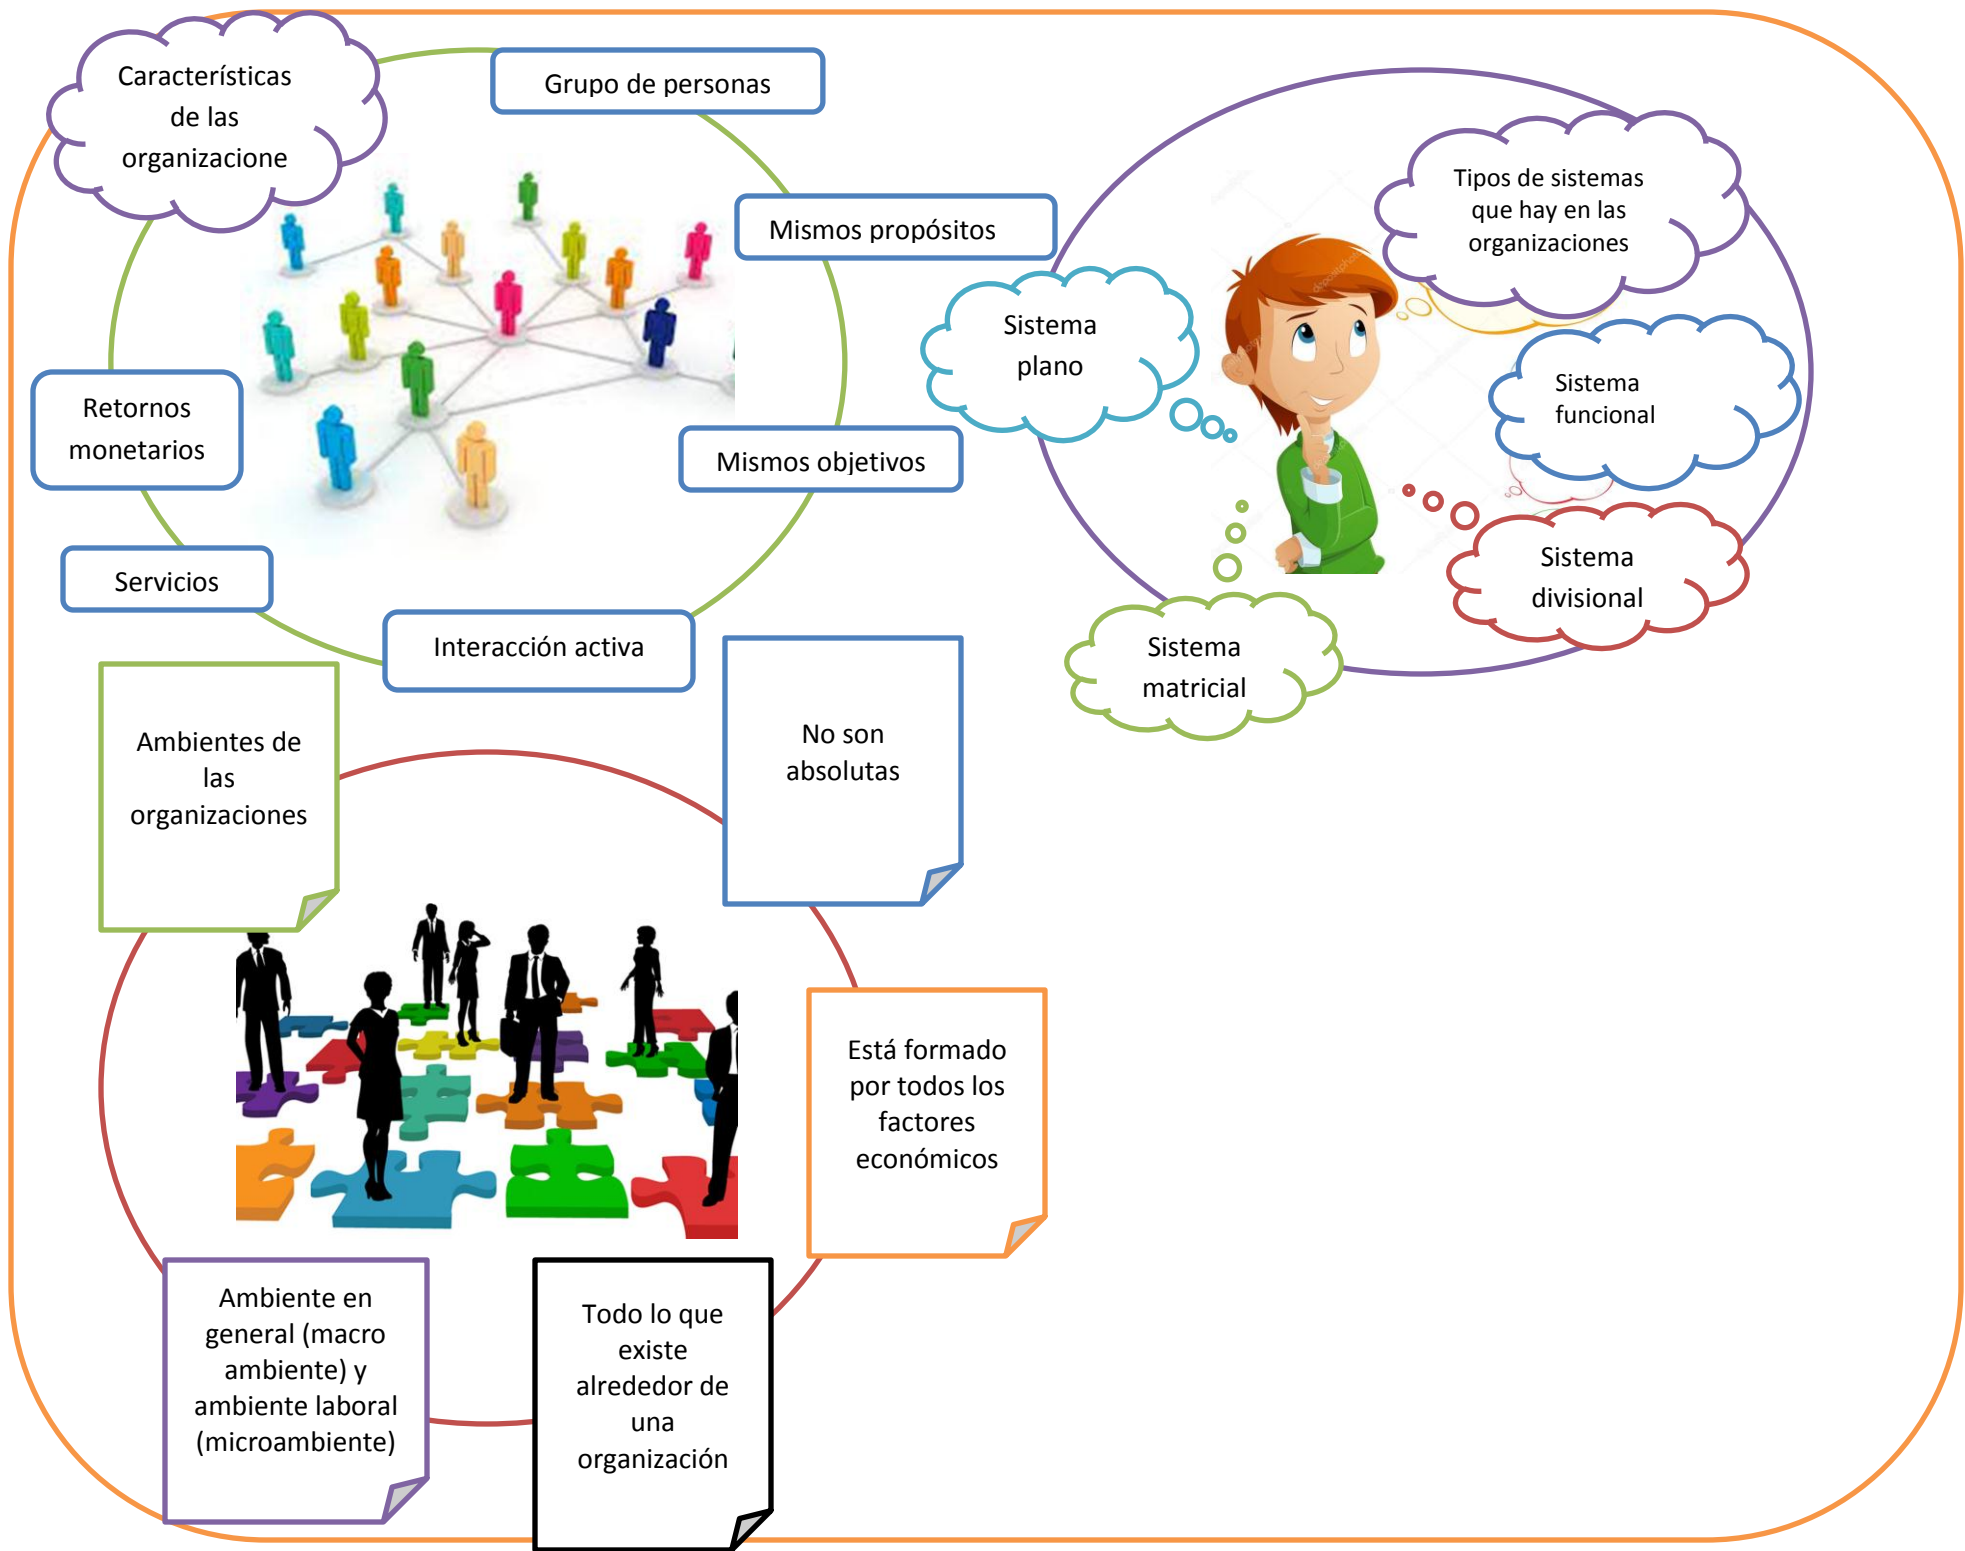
Características de las organizacione

Grupo de personas

Mismos propósitos

Retornos monetarios

Mismos objetivos

Servicios

Interacción activa

Tipos de sistemas que hay en las organizaciones

Sistema plano

Sistema funcional

Sistema divisional

Sistema matricial

Ambientes de las organizaciones

No son absolutas

Está formado por todos los factores económicos

Ambiente en general (macro ambiente) y ambiente laboral (microambiente)

Todo lo que existe alrededor de una organización